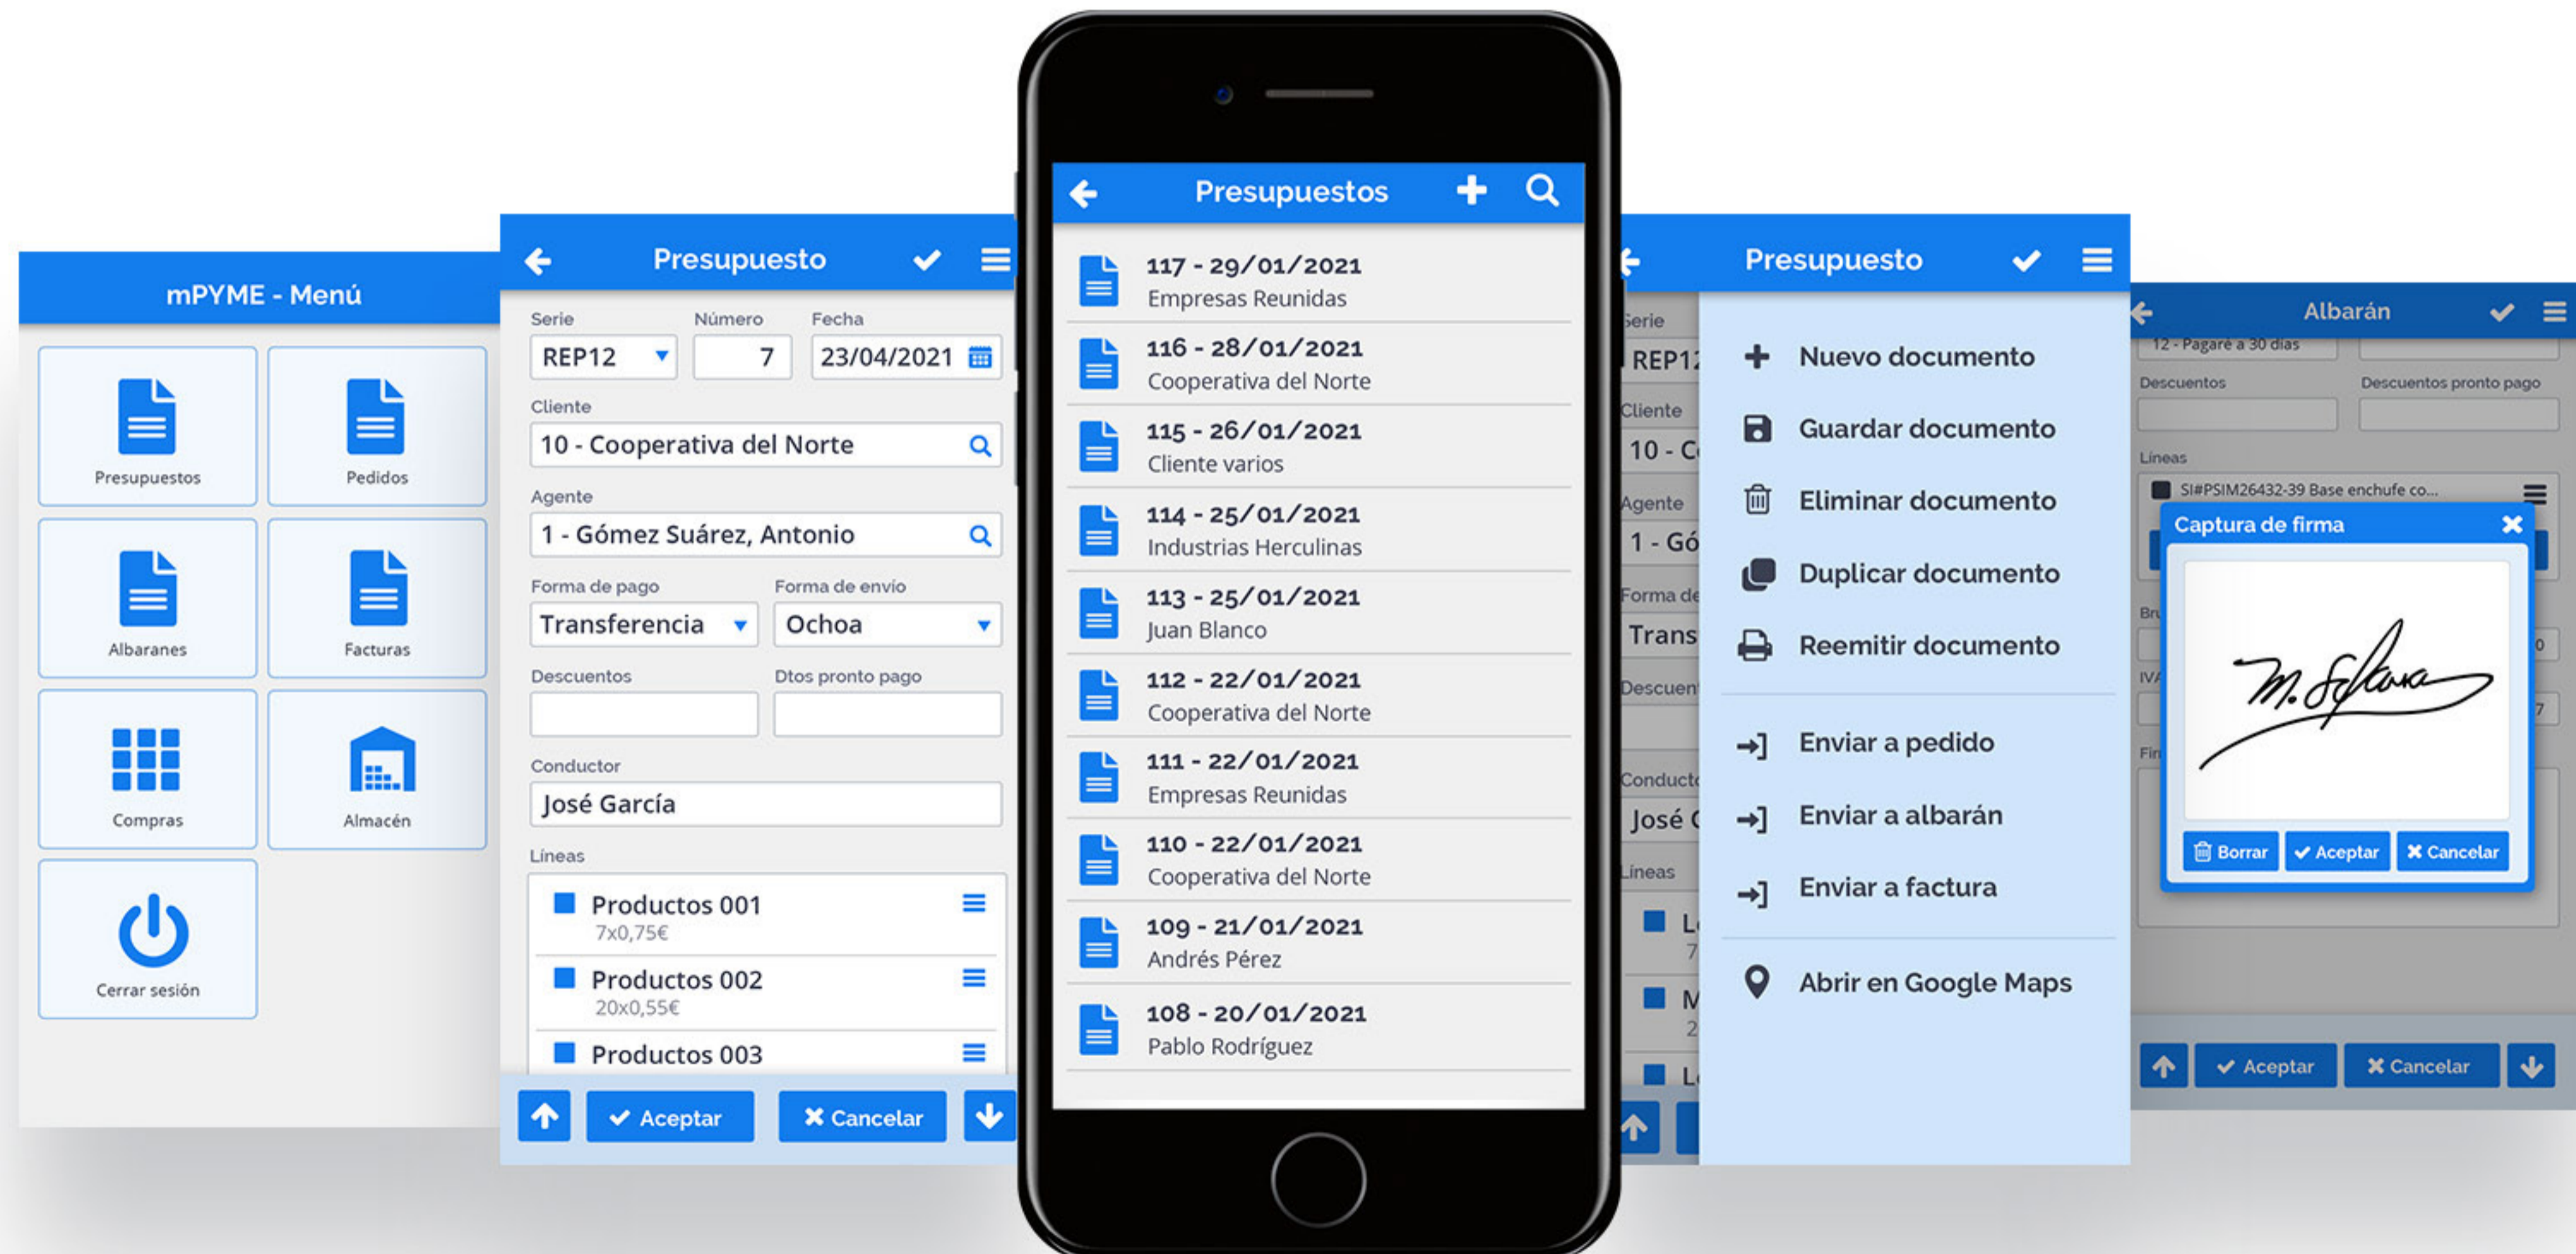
mPYME - Menú

Presupuestos
Pedidos
Albaranes
Facturas
Compras
Almacén
Cerrar sesión

Presupuesto

Serie
REP12
Número
7
Fecha
23/04/2021

Cliente
10 - Cooperativa del Norte

Agente
1 - Gómez Suárez, Antonio

Forma de pago
Transferencia
Forma de envío
Ochoa

Descuentos
Dtos pronto pago

Conductor
José García

Líneas
Productos 001
7x0,75€
Productos 002
20x0,55€
Productos 003

Aceptar
Cancelar

Presupuestos

117 - 29/01/2021
Empresas Reunidas
116 - 28/01/2021
Cooperativa del Norte
115 - 26/01/2021
Cliente varios
114 - 25/01/2021
Industrias Herculinas
113 - 25/01/2021
Juan Blanco
112 - 22/01/2021
Cooperativa del Norte
111 - 22/01/2021
Empresas Reunidas
110 - 22/01/2021
Cooperativa del Norte
109 - 21/01/2021
Andrés Pérez
108 - 20/01/2021
Pablo Rodríguez

Presupuesto

Serie
REP1
Cliente
10 - C
Agente
1 - Gó
Forma de
Trans
Descuen
Conduct
José
Líneas

Nuevo documento
Guardar documento
Eliminar documento
Duplicar documento
Reemitir documento
Enviar a pedido
Enviar a albarán
Enviar a factura
Abrir en Google Maps

Albarán

12 - Pagaré a 30 días
Descuentos
Descuentos pronto pago
Líneas
SI#PSIM26432-39 Base enchufe co...

Captura de firma

Borrar
Aceptar
Cancelar

Aceptar
Cancelar